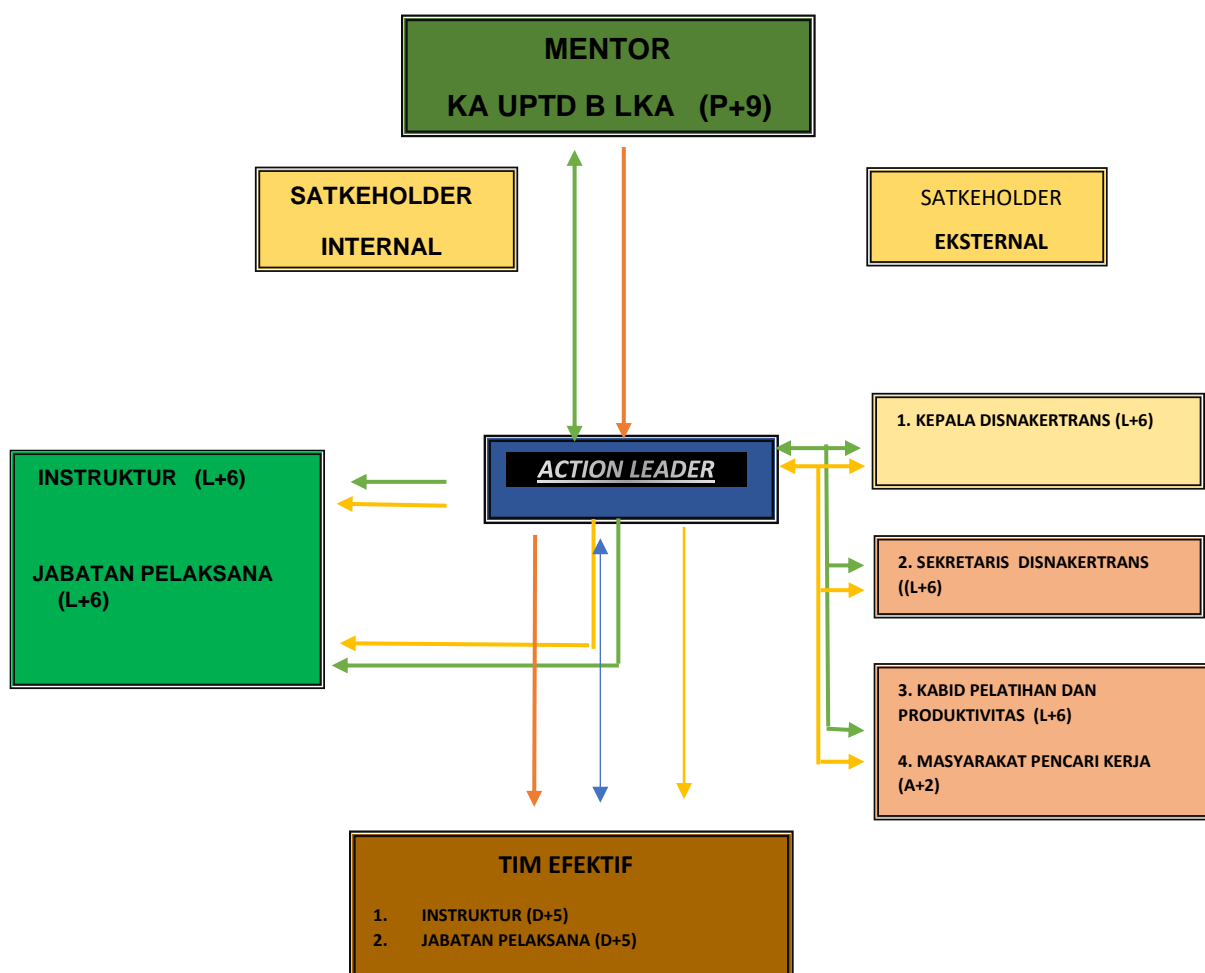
MENTOR

KA UPTD B LKA (P+9)

SATKEHOLDER

INTERNAL

SATKEHOLDER

EKSTERNAL

INSTRUKTUR (L+6)

JABATAN PELAKSANA (L+6)

ACTION LEADER

1. KEPALA DISNAKERTRANS (L+6)

2. SEKRETARIS DISNAKERTRANS ((L+6)

3. KABID PELATIHAN DAN PRODUKTIVITAS (L+6)

4. MASYARAKAT PENCARI KERJA (A+2)

TIM EFEKTIF

1. INSTRUKTUR (D+5)
2. JABATAN PELAKSANA (D+5)